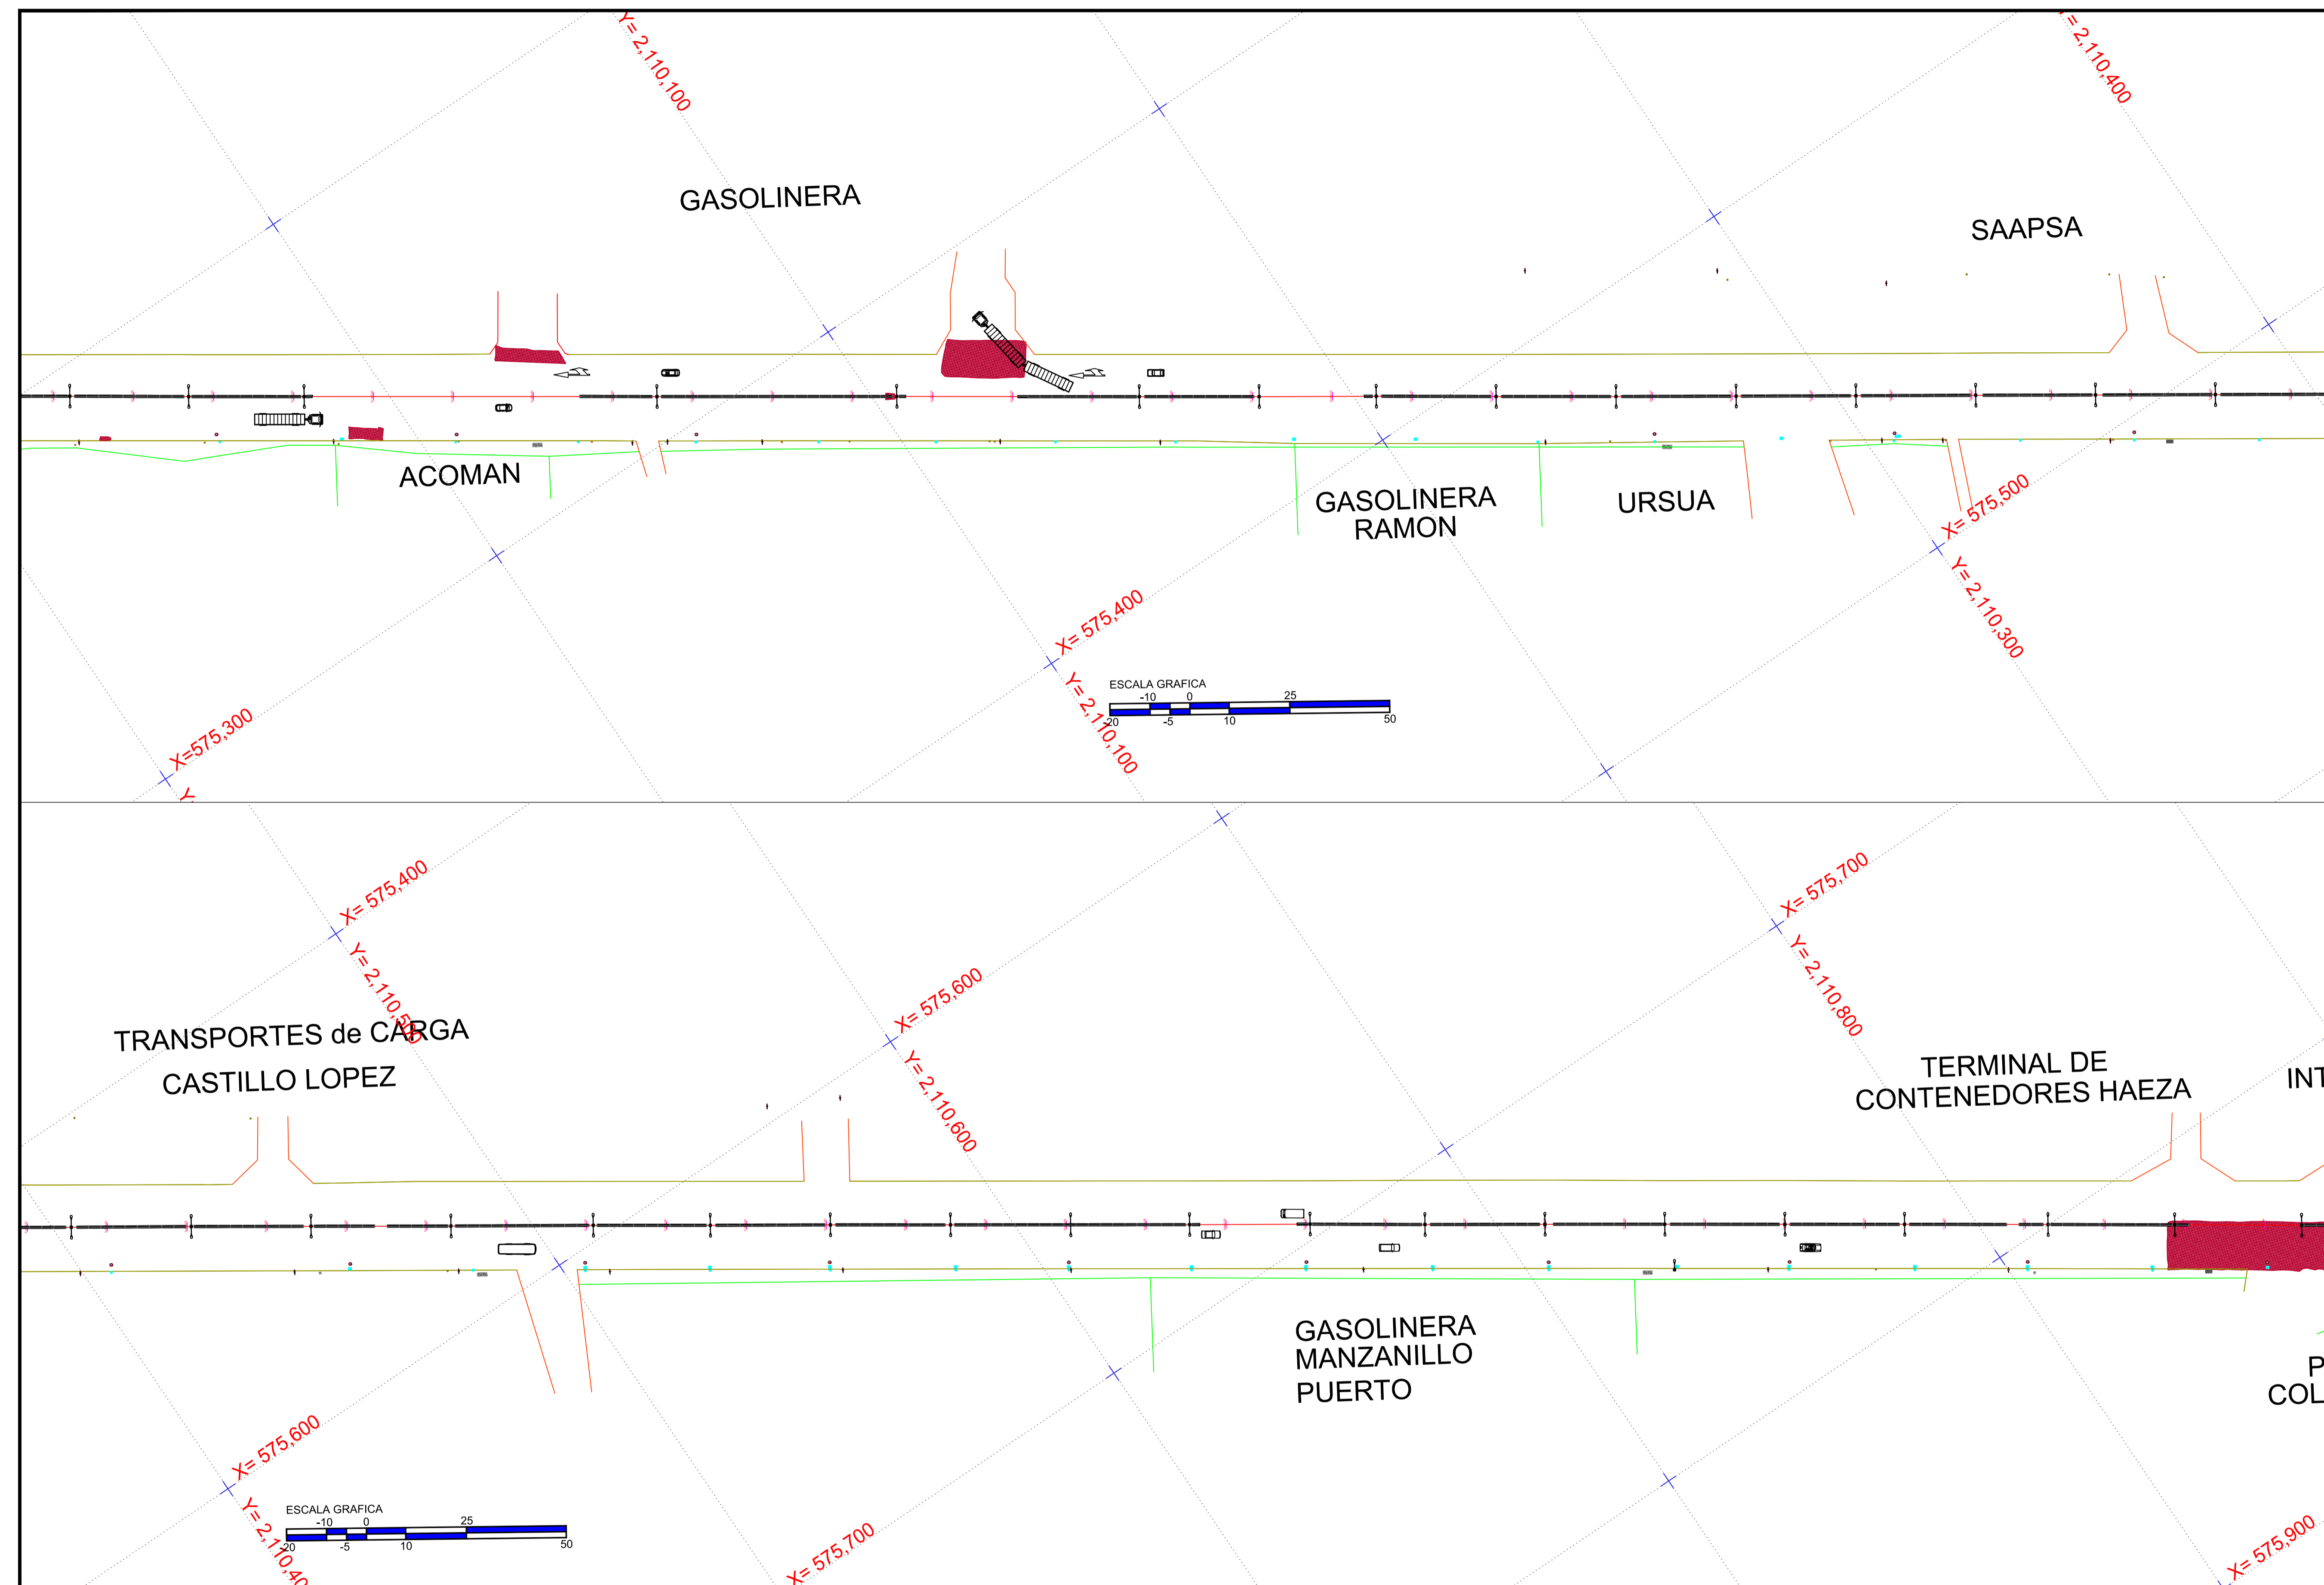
Y= 2,110,100

Y= 2,110,400

GASOLINERA

SAAPSA

ACOMAN

GASOLINERA
RAMON

URSUA

X= 575,500

Y= 2,110,300

X= 575,400

Y= 2,110,100

ESCALA GRAFICA
-10 0 25
-20 -5 10 50

X=575,300

Y

X= 575,400

Y= 2,110,500

X= 575,700

Y= 2,110,800

X= 575,600

Y= 2,110,600

TRANSPORTES de CARGA
CASTILLO LOPEZ

TERMINAL DE
CONTENEDORES HAEZA

INT

GASOLINERA
MANZANILLO
PUERTO

P
COL

X= 575,600

Y= 2,110,40

ESCALA GRAFICA
-10 0 25
-20 -5 10 50

X= 575,700

X= 575,900